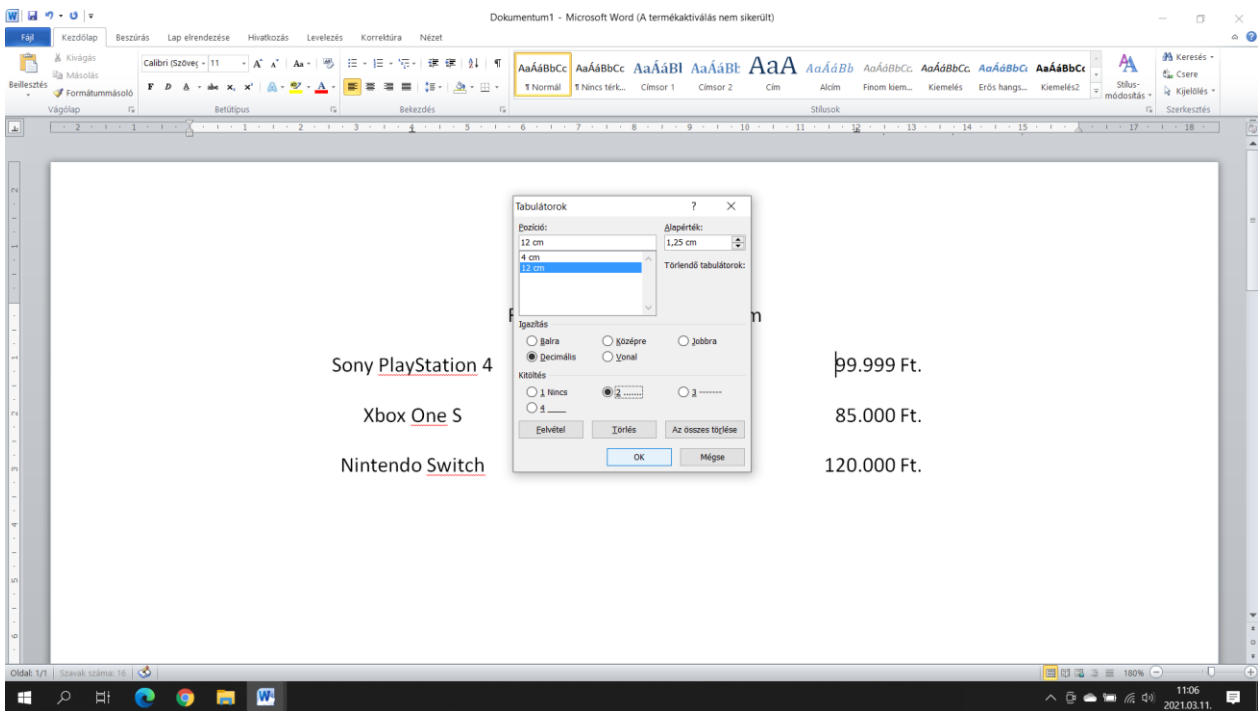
Dokumentum1 - Microsoft Word (A termékaktiválás nem sikerült)

Fájl | Kezdőlap | Beszúrás | Lap elrendezése | Hivatkozás | Levelezés | Korrektúra | Nézet

Kivágás
Másolás
Beillesztés
Formátummásoló
Vágólap

Calibri (Szöveg - 11
Betűtípus

Bekezdés

AaÁáBbCc ¶ Normál
AaÁáBbCc ¶ Nincs térk...
AaÁáBl Címsor 1
AaÁáBb Címsor 2
AaA Cím
AaÁáBb Alcím
AaÁáBbCc Finom kiem...
AaÁáBbCc Kiemelés
AaÁáBbCc Erős hangs...
AaÁáBbCc Kiemelés2
Stílusok

Stílus-módosítás

Keresés
Csere
Kijelölés
Szerkesztés

Tabulátorok
Pozíció:
12 cm
4 cm
12 cm
Alapérték:
1,25 cm
Törlendő tabulátorok:
Igazítás
Balra
Középre
Jobbra
Decimális
Vonal
Kitöltés
1 Nincs
2 .......
3 -------
4 ____
Felvétel
Törlés
Az összes törlése
OK
Mégse

Sony PlayStation 4 | 99.999 Ft.
Xbox One S | 85.000 Ft.
Nintendo Switch | 120.000 Ft.

Oldal: 1/1 | Szavak száma: 16

180%

11:06
2021.03.11.